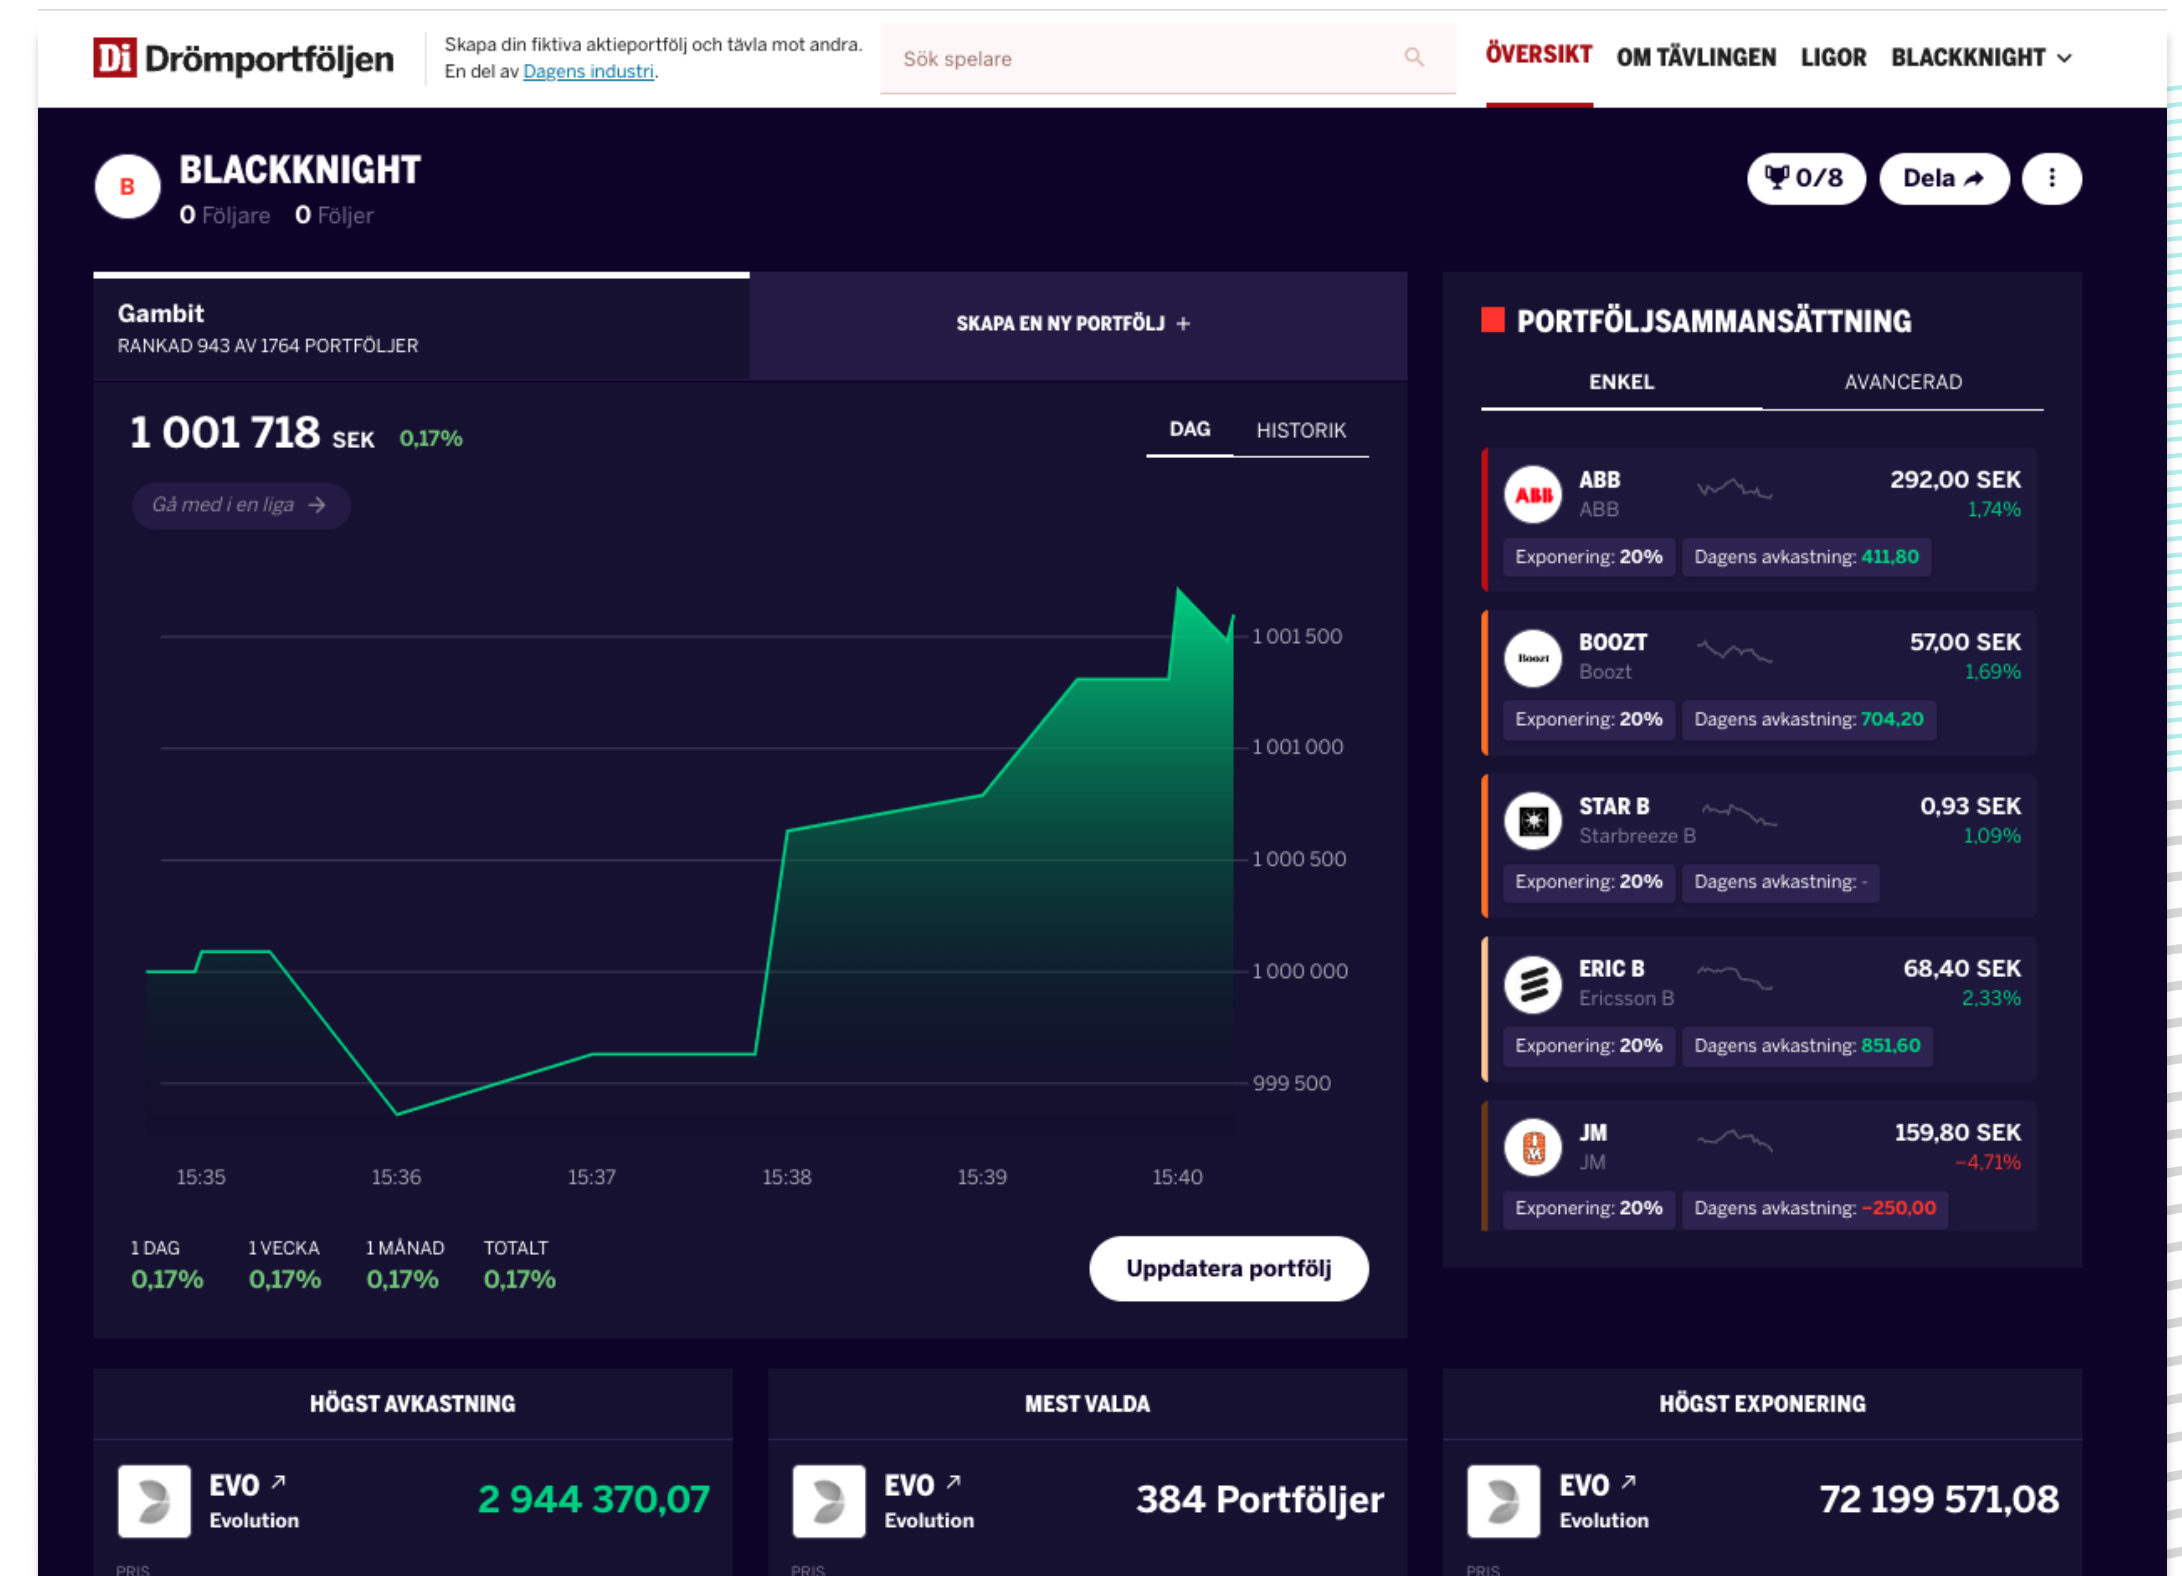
Di Drömportföljen

Skapa din fiktiva aktieportfölj och tävla mot andra. En del av Dagens industri.

Sök spelare

ÖVERSIKT OM TÄVLINGEN LIGOR BLACKKNIGHT

B

BLACKKNIGHT

0 Följare 0 Följer

0/8 Dela

Gambit

RANKAD 943 AV 1764 PORTFÖLJER

SKAPA EN NY PORTFÖLJ +

1 001 718 SEK 0,17%

DAG HISTORIK

Gå med i en liga →

1 001 500
1 001 000
1 000 500
1 000 000
999 500

15:35 15:36 15:37 15:38 15:39 15:40

| 1 DAG | 1 VECKA | 1 MÅNAD | TOTALT |
|---|---|---|---|
| 0,17% | 0,17% | 0,17% | 0,17% |

Uppdatera portfölj

PORTFÖLJSAMMANSÄTTNING

ENKEL AVANCERAD

ABB
ABB
292,00 SEK
1,74%
Exponering: 20% Dagens avkastning: 411,80

BOOZT
Boozt
57,00 SEK
1,69%
Exponering: 20% Dagens avkastning: 704,20

STAR B
Starbreeze B
0,93 SEK
1,09%
Exponering: 20% Dagens avkastning: -

ERIC B
Ericsson B
68,40 SEK
2,33%
Exponering: 20% Dagens avkastning: 851,60

JM
JM
159,80 SEK
-4,71%
Exponering: 20% Dagens avkastning: -250,00

HÖGST AVKASTNING
EVO ↗
Evolution
2 944 370,07
PRIS

MEST VALDA
EVO ↗
Evolution
384 Portföljer
PRIS

HÖGST EXPONERING
EVO ↗
Evolution
72 199 571,08
PRIS